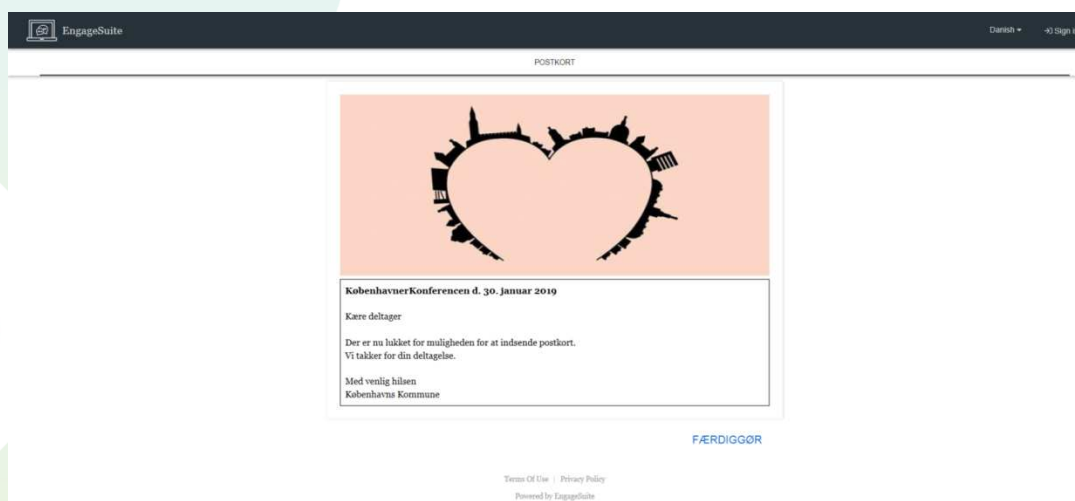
EngageSuite

Danish ▾ Sign i

POSTKORT

KøbenhavnerKonferencen d. 30. januar 2019

Kære deltager

Der er nu lukket for muligheden for at indsende postkort.
Vi takker for din deltagelse.

Med venlig hilsen
Københavns Kommune

FÆRDIGGØR

Terms Of Use | Privacy Policy

Powered by EngageSuite